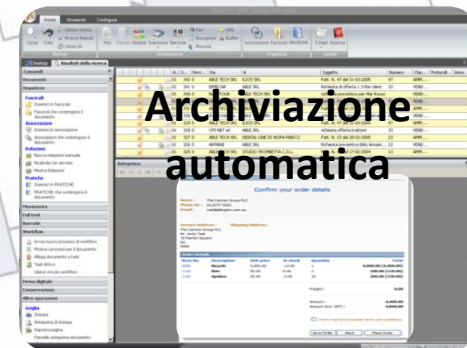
Archiviazione automatica

Home Strumenti Configura

Comandi

Documenti

Organizza

Fascicoli

Associazioni

Relazioni

Pratiche

Movimenta

Full text

Barcode

Workflow

Firma digitale

Conservazione

Altre operazioni

Stampa

Anteprima di stampa

Imposta pagina

Desktop Risultati della ricerca

Oggetto

Nome

ABLE TECH SRL

ABLE SRL

CPS NET srl

DENTAL LINE DI VESPA MARCO

STUDIO TROMBETTA C.D.L.

Confirm your order details

Order Details

Cancel Order Back Place Order